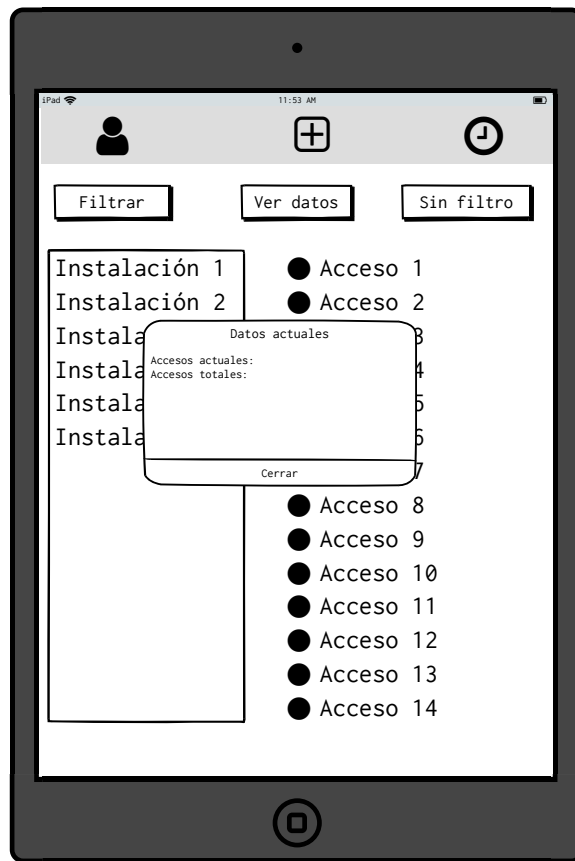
iPad
11:53 AM

Filtrar
Ver datos
Sin filtro

Instalación 1
Instalación 2
Instala
Instala
Instala
Instala

Acceso 1
Acceso 2
3
4
5
6
7
Acceso 8
Acceso 9
Acceso 10
Acceso 11
Acceso 12
Acceso 13
Acceso 14

Datos actuales
Accesos actuales:
Accesos totales:
Cerrar